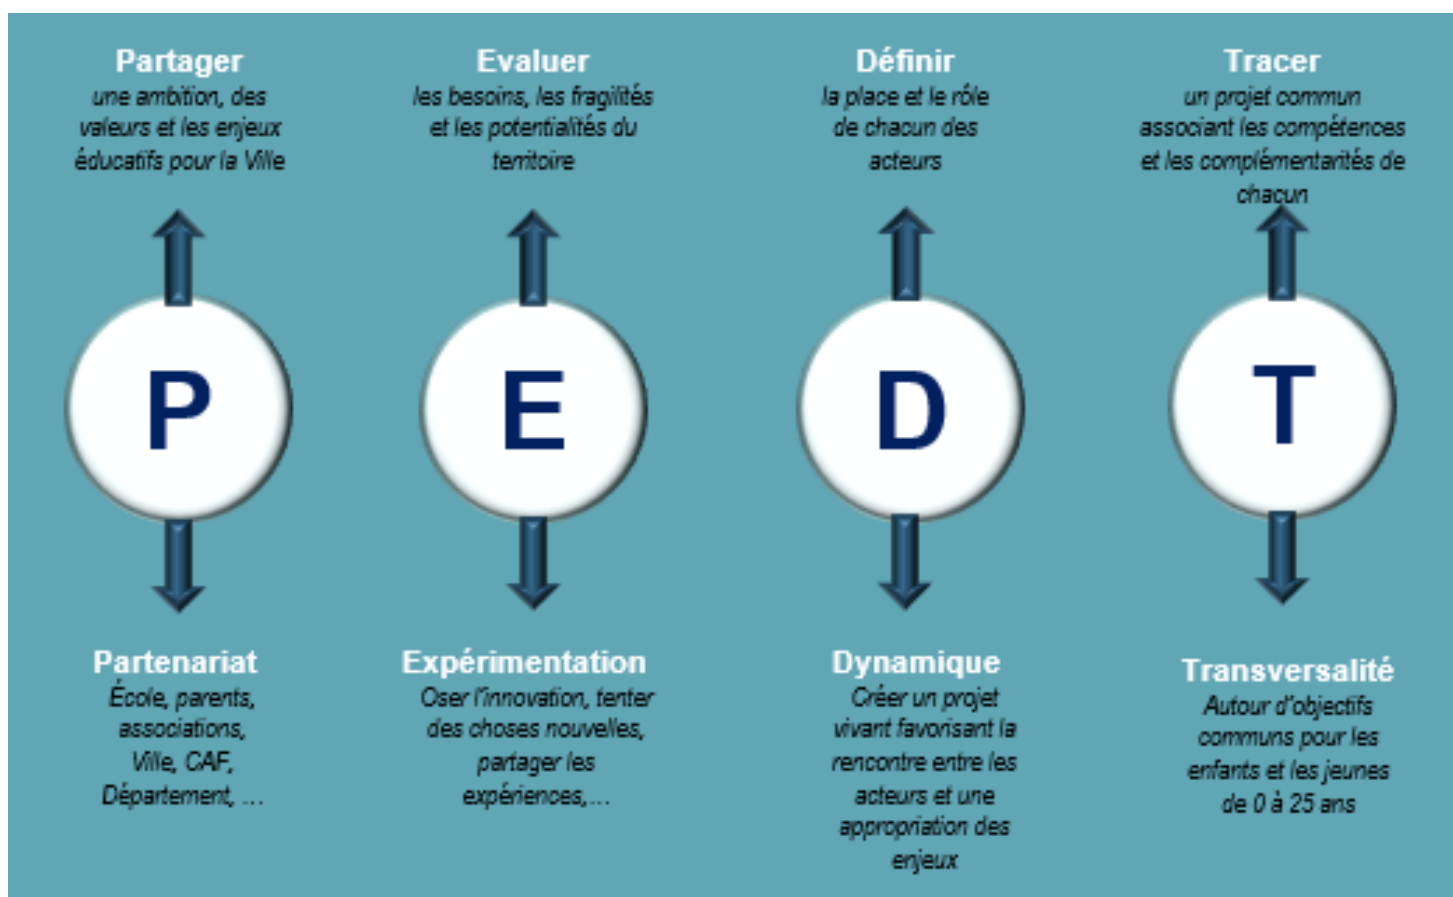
Partager
une ambition, des valeurs et les enjeux éducatifs pour la Ville

P

Partenariat
École, parents, associations, Ville, CAF, Département, ...

Evaluer
les besoins, les fragilités et les potentialités du territoire

E

Expérimentation
Oser l'innovation, tenter des choses nouvelles, partager les expériences,...

Définir
la place et le rôle de chacun des acteurs

D

Dynamique
Créer un projet vivant favorisant la rencontre entre les acteurs et une appropriation des enjeux

Tracer
un projet commun associant les compétences et les complémentarités de chacun

T

Transversalité
Autour d'objectifs communs pour les enfants et les jeunes de 0 à 25 ans